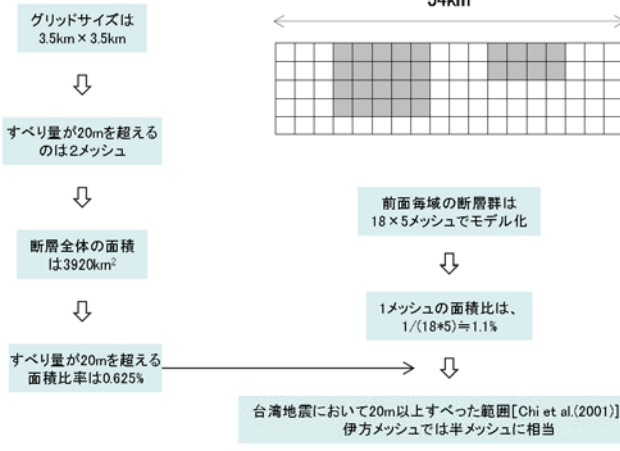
グリッドサイズは
3.5km × 3.5km

⇩

すべり量が20mを超える
のは2メッシュ

⇩

断層全体の面積
は3920km$^2$

⇩

すべり量が20mを超える
面積比率は0.625%

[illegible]4km

前面海域の断層群は
18 × 5メッシュでモデル化

⇩

1メッシュの面積比は、
1/(18*5)≒1.1%

⇩

台湾地震において20m以上すべった範囲[Chi et al.(2001)]
伊方メッシュでは半メッシュに相当